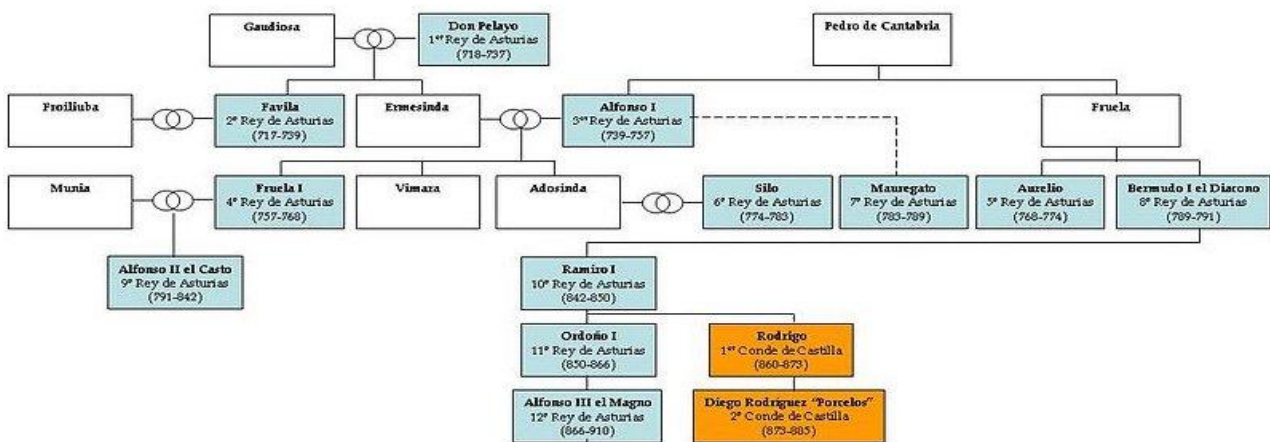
Gaudiosa

Don Pelayo
1$^{er}$ Rey de Asturias
(718-737)

Pedro de Cantabria

Froiliuba

Favila
2º Rey de Asturias
(717-739)

Ermesinda

Alfonso I
3$^{er}$ Rey de Asturias
(739-757)

Fruela

Munia

Fruela I
4º Rey de Asturias
(757-768)

Vimara

Adosinda

Silo
6º Rey de Asturias
(774-783)

Mauregato
7º Rey de Asturias
(783-789)

Aurelio
5º Rey de Asturias
(768-774)

Bermudo I el Diacono
8º Rey de Asturias
(789-791)

Alfonso II el Casto
9º Rey de Asturias
(791-842)

Ramiro I
10º Rey de Asturias
(842-850)

Ordoño I
11º Rey de Asturias
(850-866)

Rodrigo
1$^{er}$ Conde de Castilla
(860-873)

Alfonso III el Magno
12º Rey de Asturias
(866-910)

Diego Rodriguez "Porcelos"
2º Conde de Castilla
(873-885)